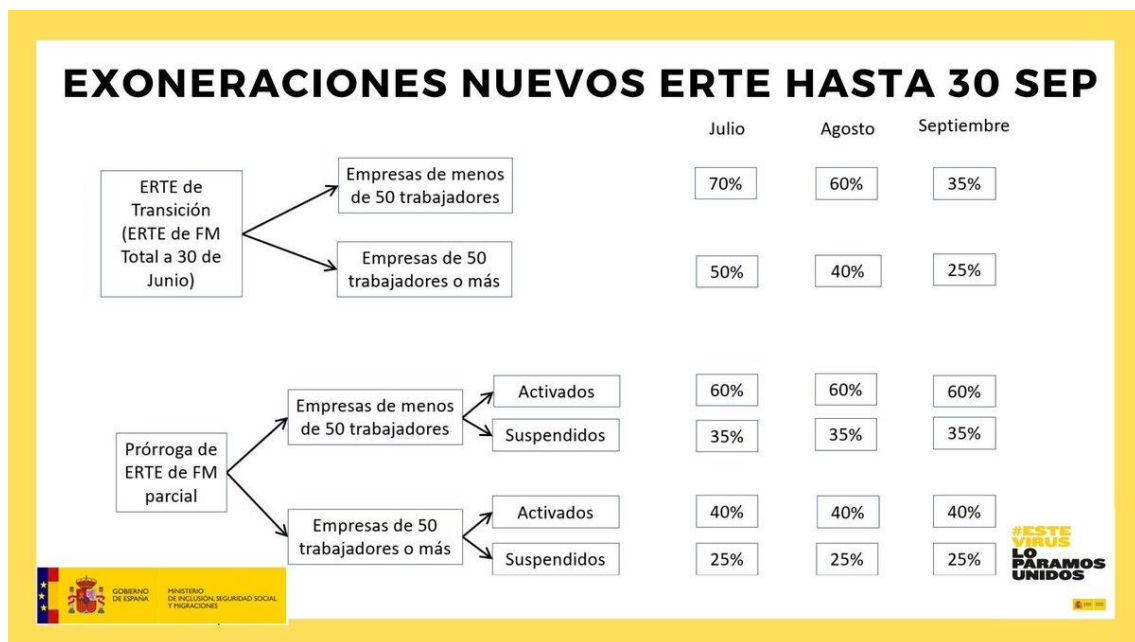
EXONERACIONES NUEVOS ERTE HASTA 30 SEP

Julio Agosto Septiembre

ERTE de Transición (ERTE de FM Total a 30 de Junio)

Empresas de menos de 50 trabajadores: 70% 60% 35%

Empresas de 50 trabajadores o más: 50% 40% 25%

Prórroga de ERTE de FM parcial

Empresas de menos de 50 trabajadores
Activados: 60% 60% 60%
Suspendidos: 35% 35% 35%

Empresas de 50 trabajadores o más
Activados: 40% 40% 40%
Suspendidos: 25% 25% 25%

GOBIERNO DE ESPAÑA MINISTERIO DE INCLUSIÓN, SEGURIDAD SOCIAL Y MIGRACIONES

#ESTE VIRUS LO PARAMOS UNIDOS